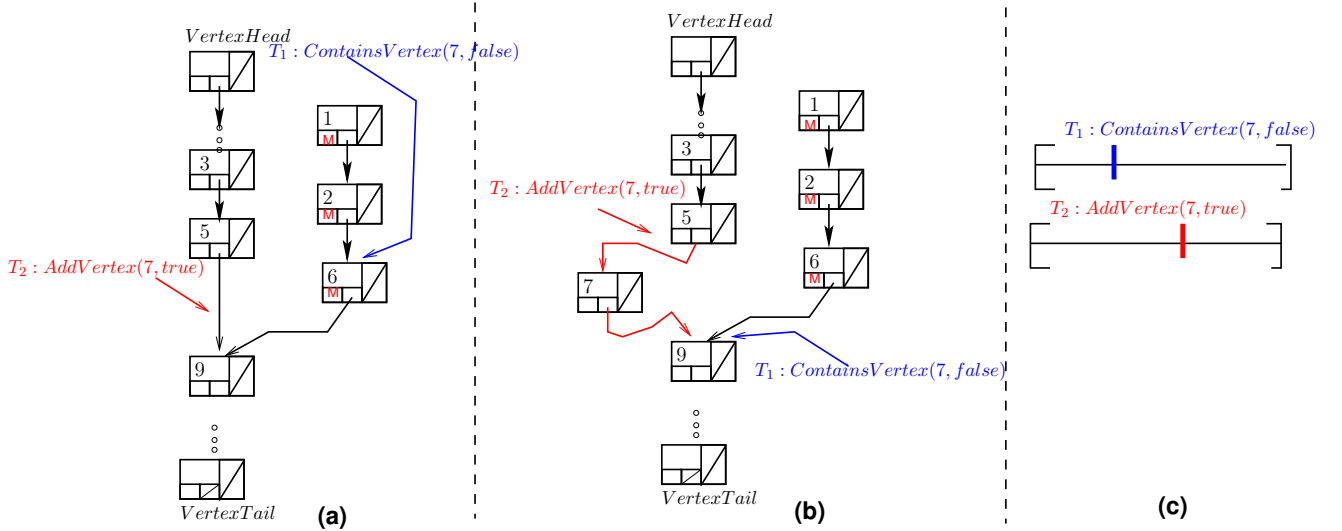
$VertexHead$

$T_1 : ContainsVertex(7, false)$

1
M

3

2
M

5

$T_2 : AddVertex(7, true)$

6
M

9

$VertexTail$

(a)

$VertexHead$

1
M

3

$T_2 : AddVertex(7, true)$

2
M

5

6
M

7

9

$T_1 : ContainsVertex(7, false)$

$VertexTail$

(b)

$T_1 : ContainsVertex(7, false)$

$T_2 : AddVertex(7, true)$

(c)